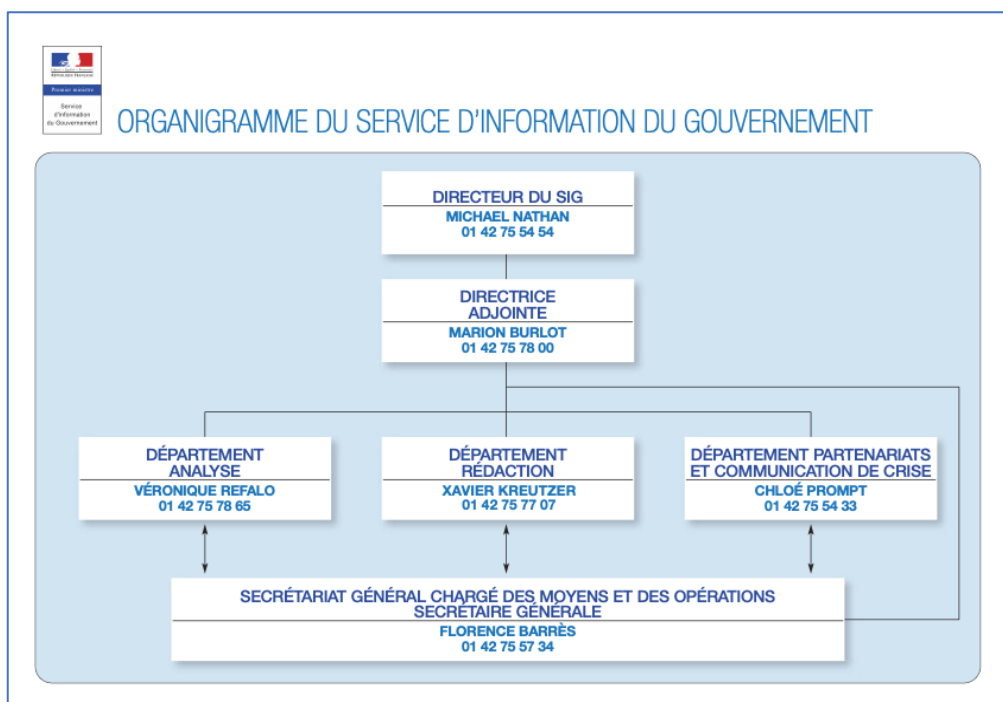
Liberté • Égalité • Fraternité
RÉPUBLIQUE FRANÇAISE
Premier ministre
Service d'information du Gouvernement

ORGANIGRAMME DU SERVICE D'INFORMATION DU GOUVERNEMENT

DIRECTEUR DU SIG
MICHAEL NATHAN
01 42 75 54 54

DIRECTRICE ADJOINTE
MARION BURLOT
01 42 75 78 00

DÉPARTEMENT ANALYSE
VÉRONIQUE REFALO
01 42 75 78 65

DÉPARTEMENT RÉDACTION
XAVIER KREUTZER
01 42 75 77 07

DÉPARTEMENT PARTENARIATS ET COMMUNICATION DE CRISE
CHLOÉ PROMPT
01 42 75 54 33

SECRÉTARIAT GÉNÉRAL CHARGÉ DES MOYENS ET DES OPÉRATIONS
SECRÉTAIRE GÉNÉRALE
FLORENCE BARRÈS
01 42 75 57 34